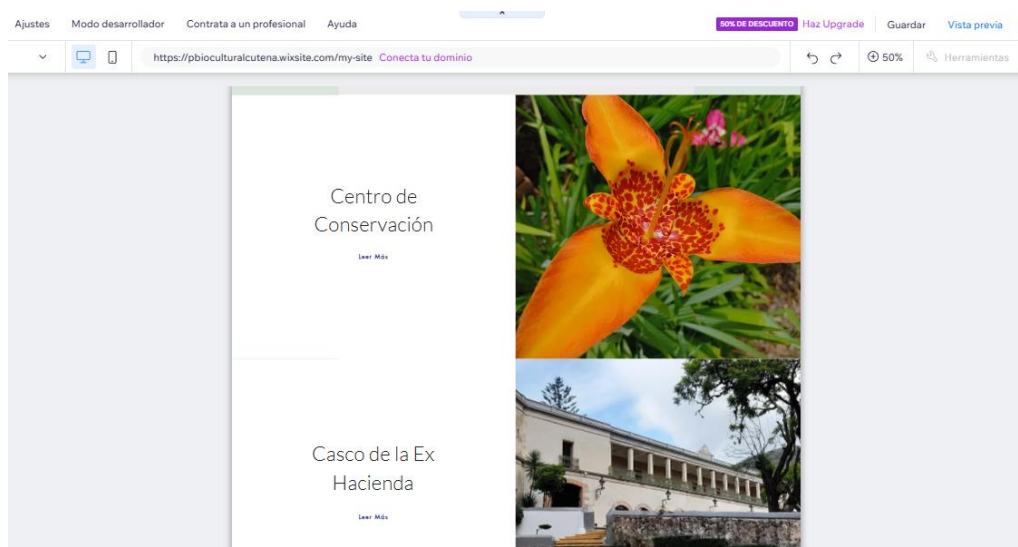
Ajustes Modo desarrollador Contrata a un profesional Ayuda

50% DE DESCUENTO Haz Upgrade Guardar Vista previa

https://pbioculturalcutena.wixsite.com/my-site Conecta tu dominio

50%

Herramientas

Centro de Conservación

Leer Más

Casco de la Ex Hacienda

Leer Más